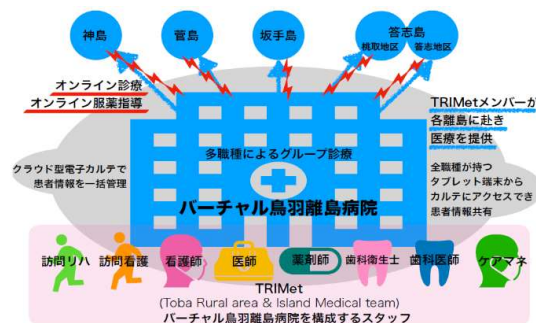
神島

菅島

坂手島

答志島
桃取地区　答志地区

オンライン診療
オンライン服薬指導

TRIMetメンバーが
各離島に赴き
医療を提供

クラウド型電子カルテで
患者情報を一括管理

多職種によるグループ診療

全職種が持つ
タブレット端末から
カルテにアクセスでき
患者情報共有

バーチャル鳥羽離島病院

訪問リハ　訪問看護　看護師　医師　薬剤師　歯科衛生士　歯科医師　ケアマネ

TRIMet
(Toba Rural area & Island Medical team)
バーチャル鳥羽離島病院を構成するスタッフ